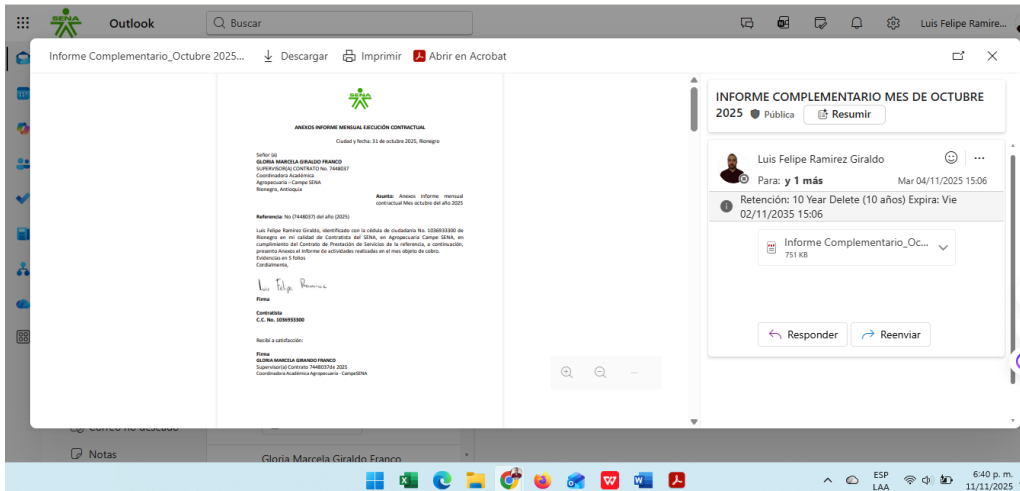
SENA Outlook Buscar Luis Felipe Ramire...

Informe Complementario_Octubre 2025... Descargar Imprimir Abrir en Acrobat

SENA

ANEXOS INFORME MENSUAL EJECUCIÓN CONTRACTUAL

Ciudad y fecha: 31 de octubre 2025, Rionegro

Señor (a)
GLORIA MARCELA GIRALDO FRANCO
SUPERVISOR(A) CONTRATO No. 7448037
Coordinadora Académica
Agropecuaria – Campe SENA
Rionegro, Antioquia

Asunto: Anexos informe mensual contractual Mes octubre del año 2025

Referencia: No (7448037) del año (2025)

Luis Felipe Ramirez Giraldo, identificado con la cédula de ciudadanía No. 1036933300 de Rionegro en mi calidad de Contratista del SENA, en Agropecuaria Campe SENA, en cumplimiento del Contrato de Prestación de Servicios de la referencia, a continuación, presento Anexos el informe de actividades realizadas en el mes objeto de cobro.
Evidencias en 5 folios
Cordialmente,

Luis Felipe Ramirez

Firma

Contratista
C.C. No. 1036933300

Recibí a satisfacción:

Firma
GLORIA MARCELA GIRANDO FRANCO
Supervisor(a) Contrato 7448037de 2021
Coordinadora Académica Agropecuaria - CampeSENA

INFORME COMPLEMENTARIO MES DE OCTUBRE 2025 Pública Resumir

Luis Felipe Ramirez Giraldo
Para: y 1 más Mar 04/11/2025 15:06

Retención: 10 Year Delete (10 años) Expira: Vie 02/11/2035 15:06

Informe Complementario_Oc...
751 KB

Responder Reenviar

Correo no deseado
Notas
Gloria Marcela Giraldo Franco

ESP LAA 6:40 p. m. 11/11/2025